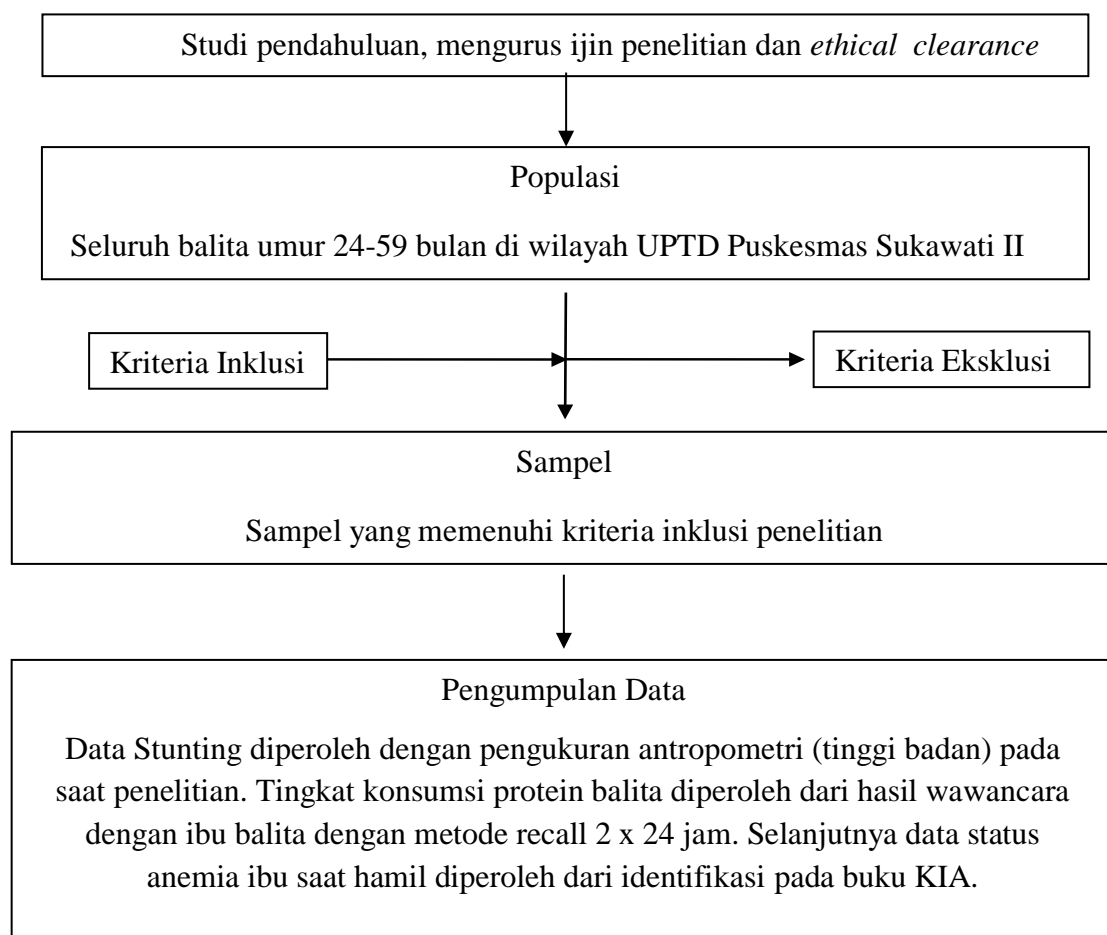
Studi pendahuluan, mengurus ijin penelitian dan *ethical clearance*

Populasi

Seluruh balita umur 24-59 bulan di wilayah UPTD Puskesmas Sukawati II

Kriteria Inklusi

Kriteria Eksklusi

Sampel

Sampel yang memenuhi kriteria inklusi penelitian

Pengumpulan Data

Data Stunting diperoleh dengan pengukuran antropometri (tinggi badan) pada saat penelitian. Tingkat konsumsi protein balita diperoleh dari hasil wawancara dengan ibu balita dengan metode recall 2 x 24 jam. Selanjutnya data status anemia ibu saat hamil diperoleh dari identifikasi pada buku KIA.